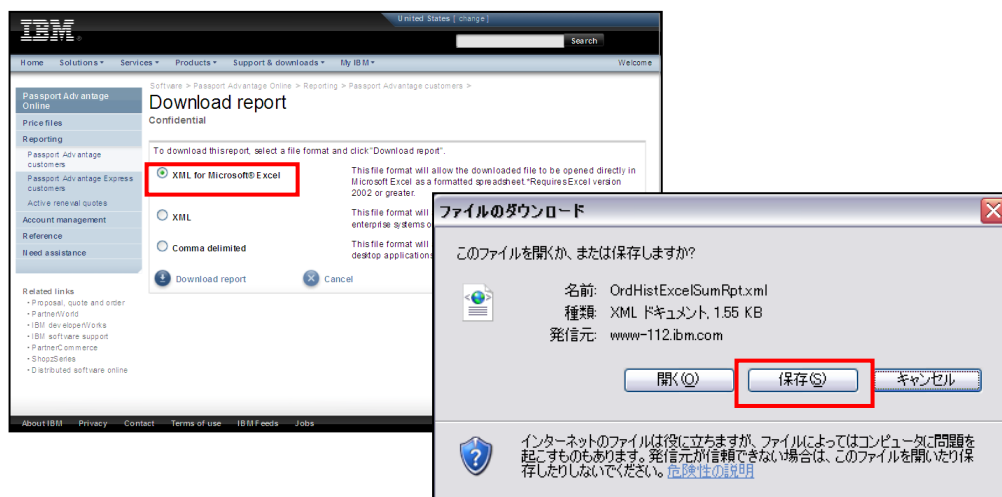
IBM

United States [ change ]

Search

Home Solutions ▾ Services ▾ Products ▾ Support & downloads ▾ My IBM ▾ Welcome

Passport Advantage Online
Price files
Reporting
Passport Advantage customers
Passport Advantage Express customers
Active renewal quotes
Account management
Reference
Need assistance

Related links
· Proposal, quote and order
· PartnerWorld
· IBM developerWorks
· IBM software support
· PartnerCommerce
· ShopzSeries
· Distributed software online

Software > Passport Advantage Online > Reporting > Passport Advantage customers >

Download report

Confidential

To download thisreport, select a file format and click "Download report".

XML for Microsoft® Excel
This file format will allow the downloaded file to be opened directly in Microsoft Excel as a formatted spreadsheet. *Requires Excel version 2002 or greater.

XML
This file format will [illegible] enterprise systems o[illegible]

Comma delimited
This file format will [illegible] desktop applications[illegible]

Download report
Cancel

About IBM Privacy Contact Terms of use IBM Feeds Jobs

ファイルのダウンロード

このファイルを開くか、または保存しますか?

名前: OrdHistExcelSumRpt.xml
種類: XML ドキュメント, 1.55 KB
発信元: www-112.ibm.com

開く(O) 保存(S) キャンセル

インターネットのファイルは役に立ちますが、ファイルによってはコンピュータに問題を起こすものもあります。発信元が信頼できない場合は、このファイルを開いたり保存したりしないでください。危険性の説明